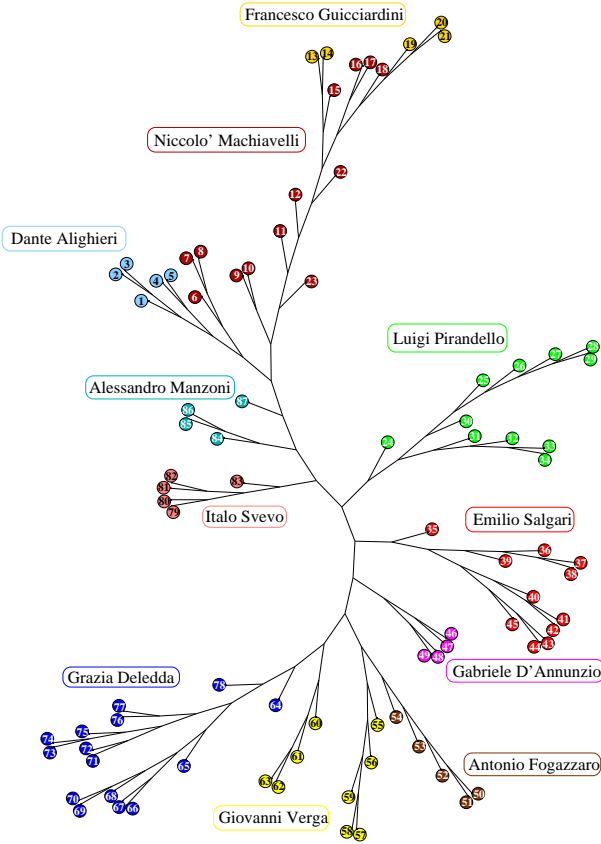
Francesco Guicciardini
20
21
19
13
14
16
17
18
15
Niccolo' Machiavelli
22
12
11
Dante Alighieri
3
2
4
5
1
7
8
6
9
10
23
Luigi Pirandello
28
29
27
26
25
30
31
32
33
34
24
Alessandro Manzoni
87
86
85
84
82
81
80
79
83
Italo Svevo
Emilio Salgari
35
36
37
38
39
40
41
42
43
44
45
46
47
48
49
Gabriele D'Annunzio
Grazia Deledda
78
77
76
75
74
73
72
71
64
65
70
69
68
67
66
60
61
63
62
55
56
59
58
57
54
53
52
51
50
Antonio Fogazzaro
Giovanni Verga